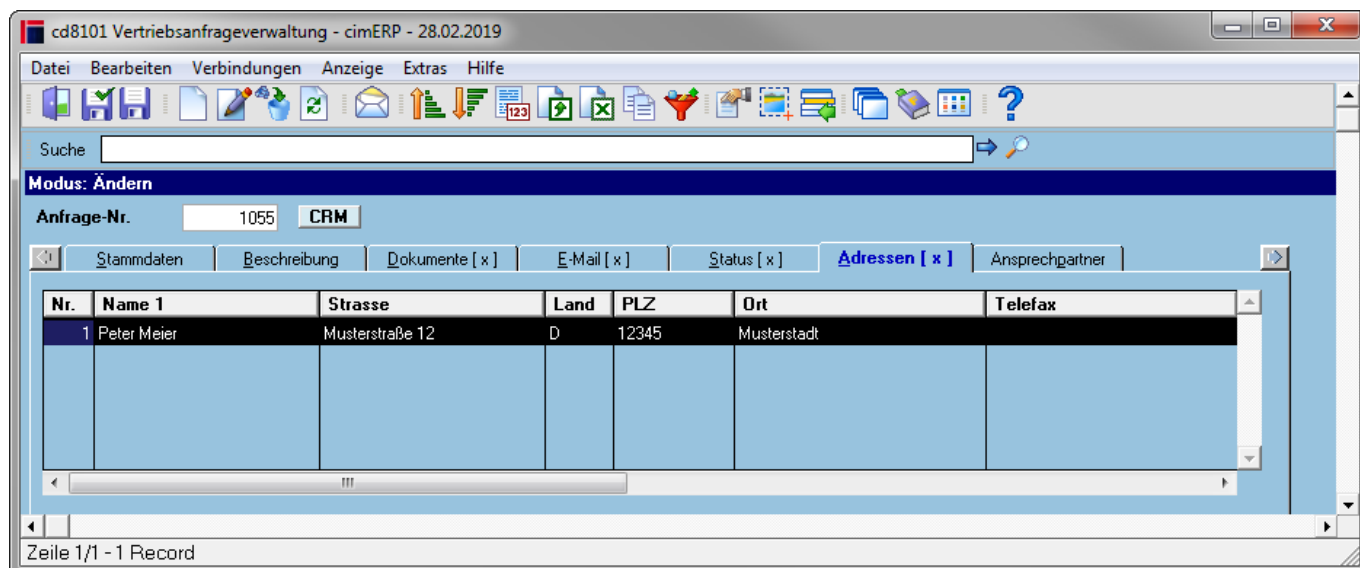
cd8101 Vertriebsanfrageverwaltung - cimERP - 28.02.2019

Datei Bearbeiten Verbindungen Anzeige Extras Hilfe

123

Suche

Modus: Ändern

Anfrage-Nr. 1055 CRM

Stammdaten Beschreibung Dokumente [ x ] E-Mail [ x ] Status [ x ] Adressen [ x ] Ansprechpartner

| Nr. | Name 1 | Strasse | Land | PLZ | Ort | Telefax |
|---|---|---|---|---|---|---|
| 1 | Peter Meier | Musterstraße 12 | D | 12345 | Musterstadt | |

III

Zeile 1/1 - 1 Record